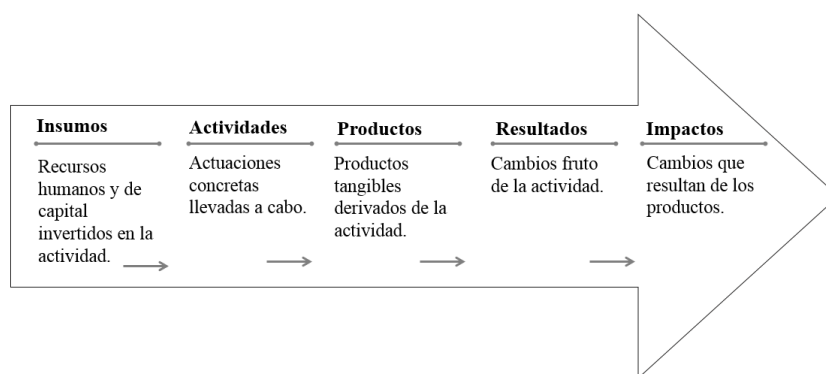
Insumos
Recursos humanos y de capital invertidos en la actividad.

Actividades
Actuaciones concretas llevadas a cabo.

Productos
Productos tangibles derivados de la actividad.

Resultados
Cambios fruto de la actividad.

Impactos
Cambios que resultan de los productos.